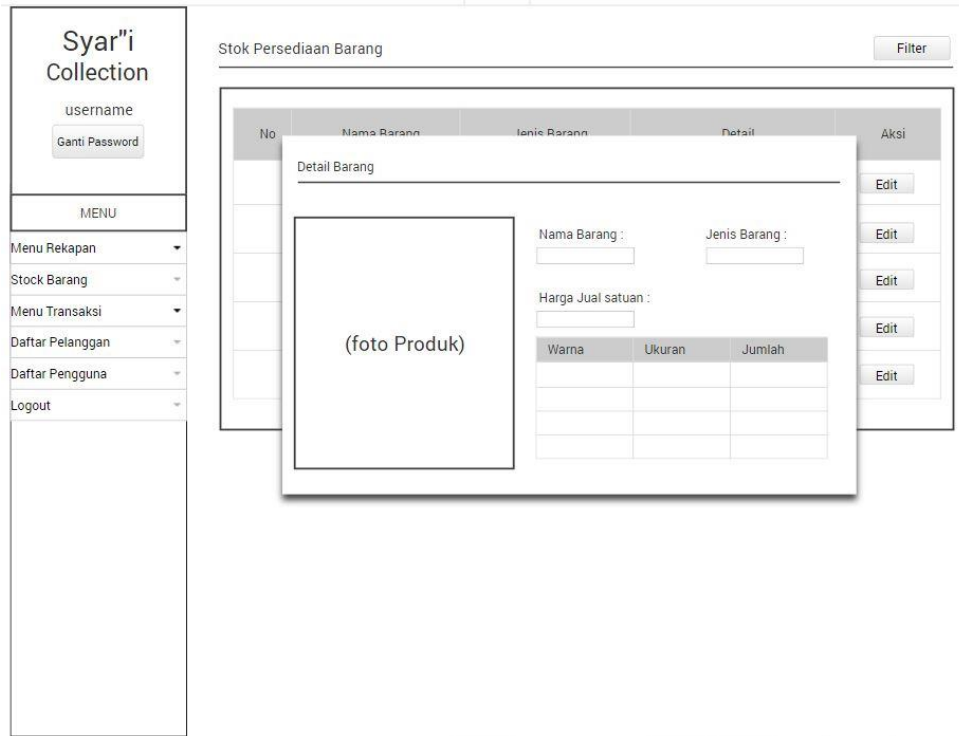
Syar"i Collection

username

Ganti Password

MENU

Menu Rekapan

Stock Barang

Menu Transaksi

Daftar Pelanggan

Daftar Pengguna

Logout

Stok Persediaan Barang

Filter

| No | Nama Barang | Jenis Barang | Detail | Aksi |
|---|---|---|---|---|
| | | | | Edit |
| | | | | Edit |
| | | | | Edit |
| | | | | Edit |
| | | | | Edit |

Detail Barang

(foto Produk)

Nama Barang :

Jenis Barang :

Harga Jual satuan :

| Warna | Ukuran | Jumlah |
|---|---|---|
| | | |
| | | |
| | | |
| | | |